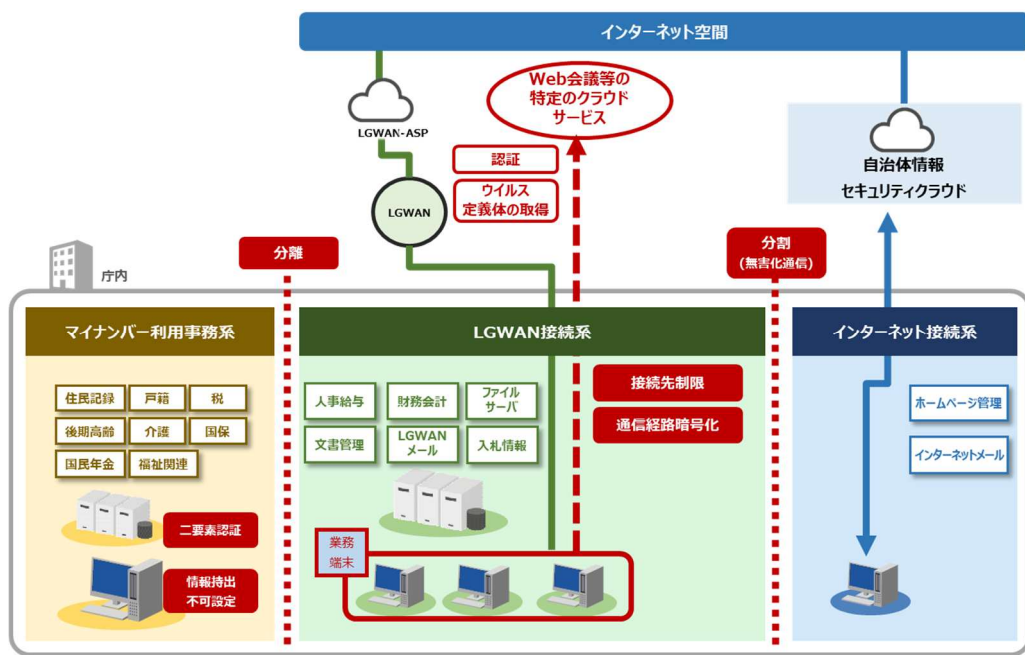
インターネット空間

LGWAN-ASP

Web会議等の特定のクラウドサービス

認証

ウイルス定義体の取得

LGWAN

自治体情報セキュリティクラウド

分離

分割（無害化通信）

庁内

マイナンバー利用事務系

住民記録
戸籍
税
後期高齢
介護
国保
国民年金
福祉関連

二要素認証

情報持出不可設定

LGWAN接続系

人事給与
財務会計
ファイルサーバ
文書管理
LGWANメール
入札情報

接続先制限

通信経路暗号化

業務端末

インターネット接続系

ホームページ管理

インターネットメール